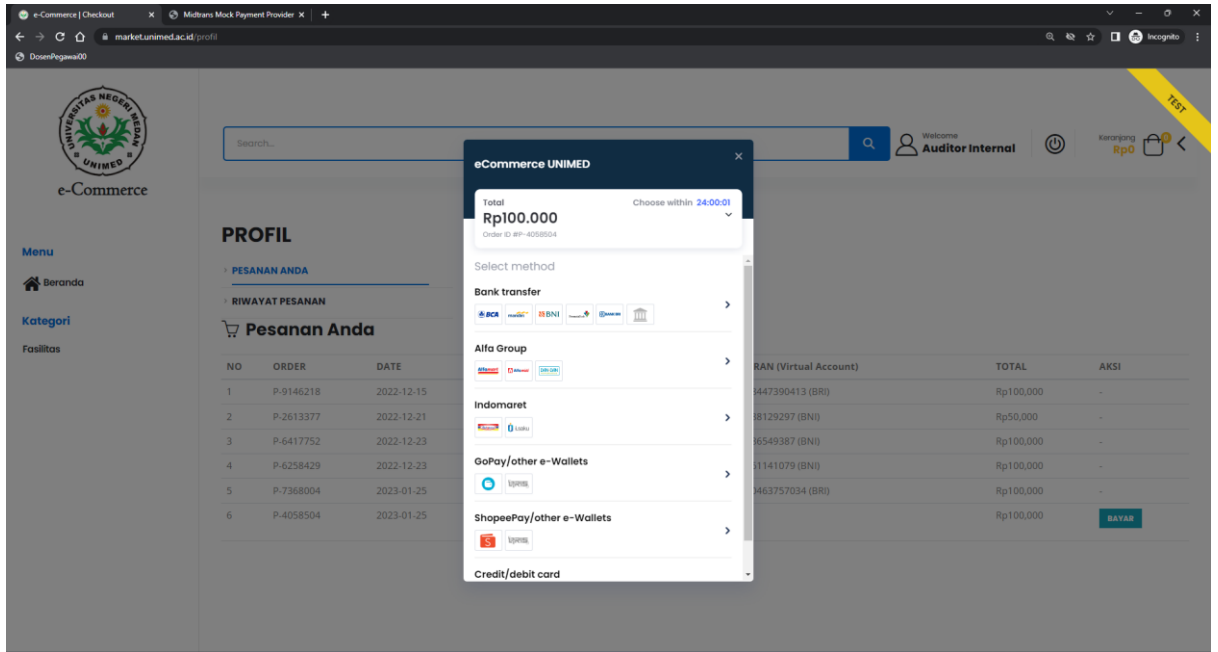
e-Commerce | Checkout
Midtrans Mock Payment Provider
market.unimed.ac.id/profil
Incognito
DosenPegawai00

UNIVERSITAS NEGERI MEDAN UNIMED
e-Commerce

TEST

Search...

Welcome
Auditor Internal

Keranjang
Rp0

Menu
Beranda
Kategori
Fasilitas

PROFIL
PESANAN ANDA
RIWAYAT PESANAN
Pesanan Anda

| NO | ORDER | DATE | RAN (Virtual Account) | TOTAL | AKSI |
|---|---|---|---|---|---|
| 1 | P-9146218 | 2022-12-15 | 8447390413 (BRI) | Rp100,000 | - |
| 2 | P-2613377 | 2022-12-21 | 38129297 (BNI) | Rp50,000 | - |
| 3 | P-6417752 | 2022-12-23 | 36549387 (BNI) | Rp100,000 | - |
| 4 | P-6258429 | 2022-12-23 | 51141079 (BNI) | Rp100,000 | - |
| 5 | P-7368004 | 2023-01-25 | 0463757034 (BRI) | Rp100,000 | - |
| 6 | P-4058504 | 2023-01-25 | | Rp100,000 | BAYAR |

eCommerce UNIMED
×
Total
Rp100.000
Order ID #P-4058504
Choose within 24:00:01
Select method
Bank transfer
BCA mandiri BNI
Alfa Group
Alfamart Alfamidi DAN+DAN
Indomaret
Indomaret i.saku
GoPay/other e-Wallets
ShopeePay/other e-Wallets
Credit/debit card